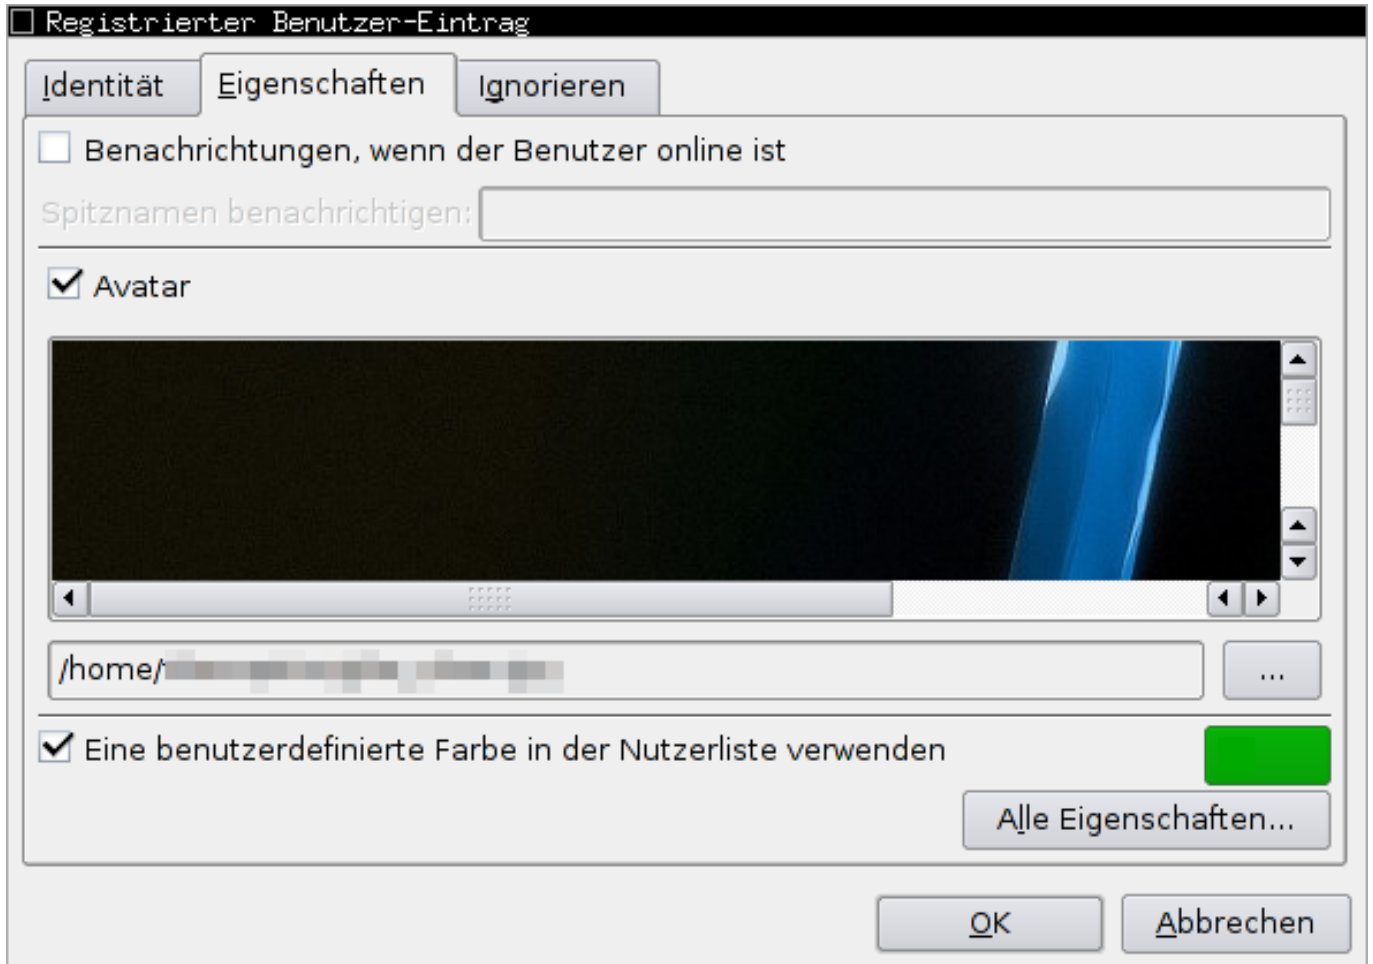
Registrierter Benutzer-Eintrag

Identität | Eigenschaften | Ignorieren

Benachrichtungen, wenn der Benutzer online ist

Spitznamen benachrichtigen:

Avatar

/home/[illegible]

...

Eine benutzerdefinierte Farbe in der Nutzerliste verwenden

Alle Eigenschaften...

OK

Abbrechen